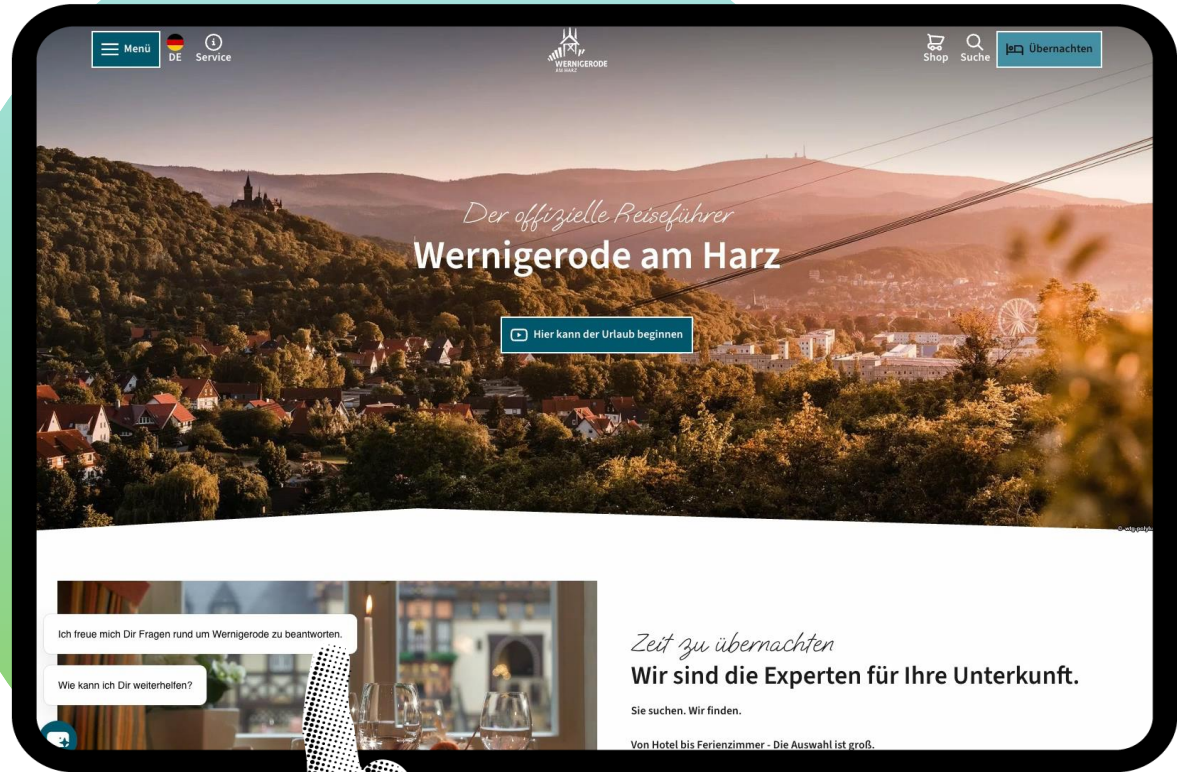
Menü
DE
Service
WERNIGERODE AM HARZ
Shop
Suche
Übernachten

Der offizielle Reiseführer
Wernigerode am Harz

Hier kann der Urlaub beginnen

Ich freue mich Dir Fragen rund um Wernigerode zu beantworten.

Wie kann ich Dir weiterhelfen?

Zeit zu übernachten
Wir sind die Experten für Ihre Unterkunft.

Sie suchen. Wir finden.

Von Hotel bis Ferienzimmer - Die Auswahl ist groß.